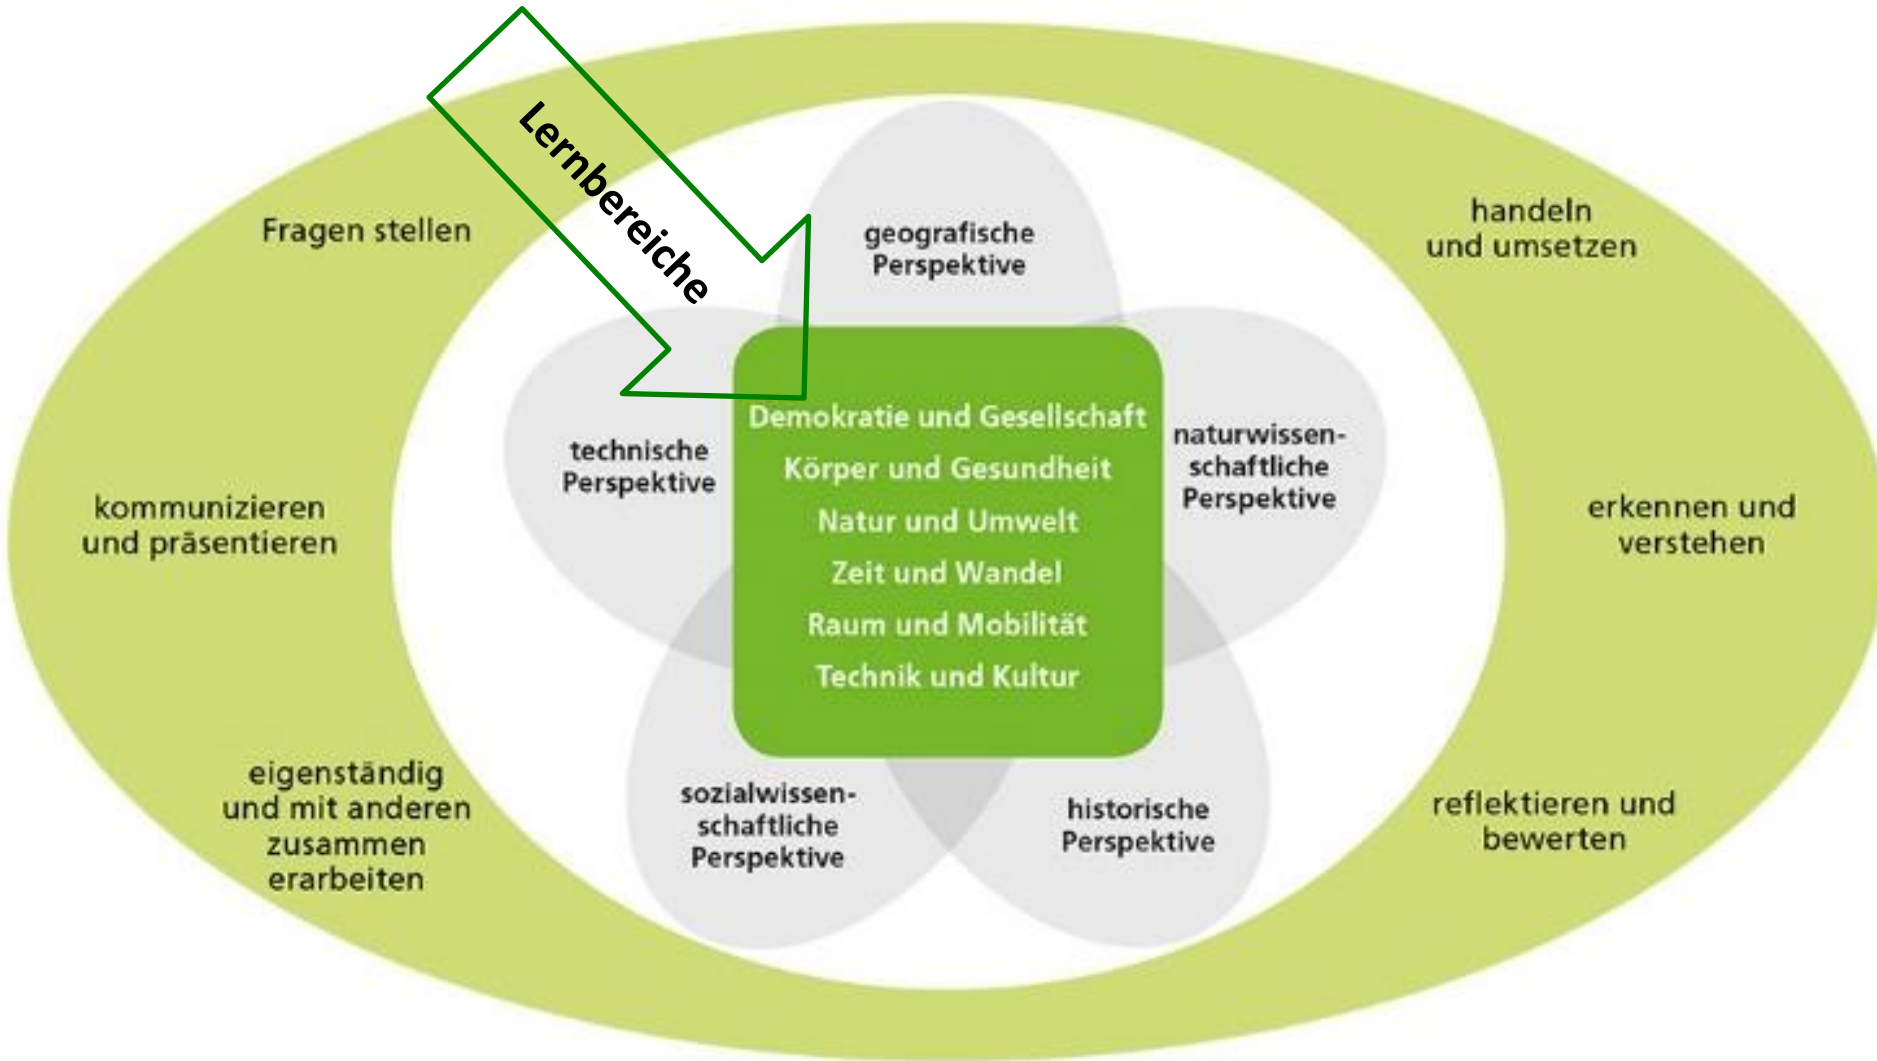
Lernbereiche

Fragen stellen

handeln und umsetzen

geografische Perspektive

technische Perspektive

naturwissenschaftliche Perspektive

Demokratie und Gesellschaft
Körper und Gesundheit
Natur und Umwelt
Zeit und Wandel
Raum und Mobilität
Technik und Kultur

kommunizieren und präsentieren

erkennen und verstehen

eigenständig und mit anderen zusammen erarbeiten

sozialwissenschaftliche Perspektive

historische Perspektive

reflektieren und bewerten